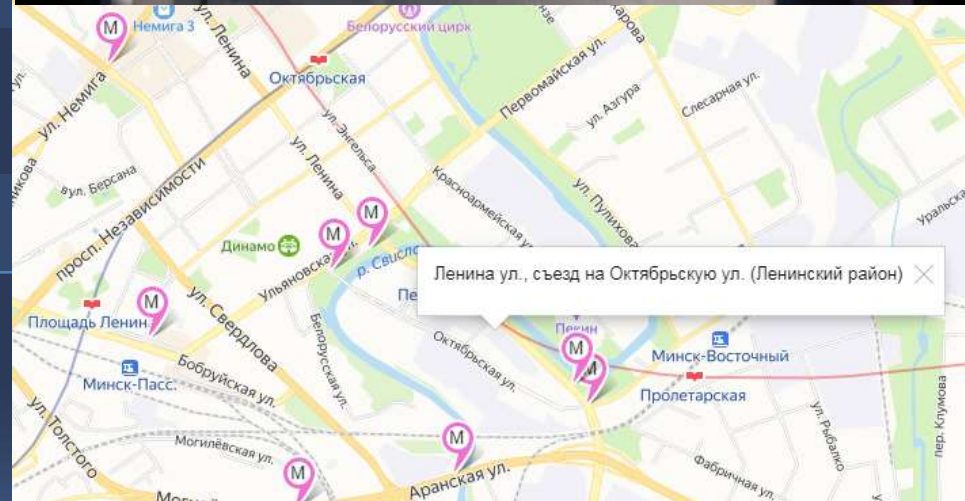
M
Немига 3
ул. Ленина
Белорусский цирк
Октябрьская
ул. Немига
ул. Энгельса
Первомайская ул.
ул. Азгура
Слесарная ул.
ул. Берсана
ул. Ленина
Красноармейская ул.
ул. Пулихова
просп. Независимости
M
M
Динамо
Уральская
Ульяновская ул.
р. Свислочь
Ленина ул., съезд на Октябрьскую ул. (Ленинский район)
M
Пе
Площадь Ленина
ул. Свердлова
Пекин
Октябрьская ул.
M
M
Минск-Восточный
Бобруйская ул.
Белорусская ул.
Минск-Пасс.
Пролетарская
ул. Толстого
ул. Рыбалко
пер. Клумова
Могилёвская ул.
M
M
Фабричная ул.
Аранская ул.
Могил